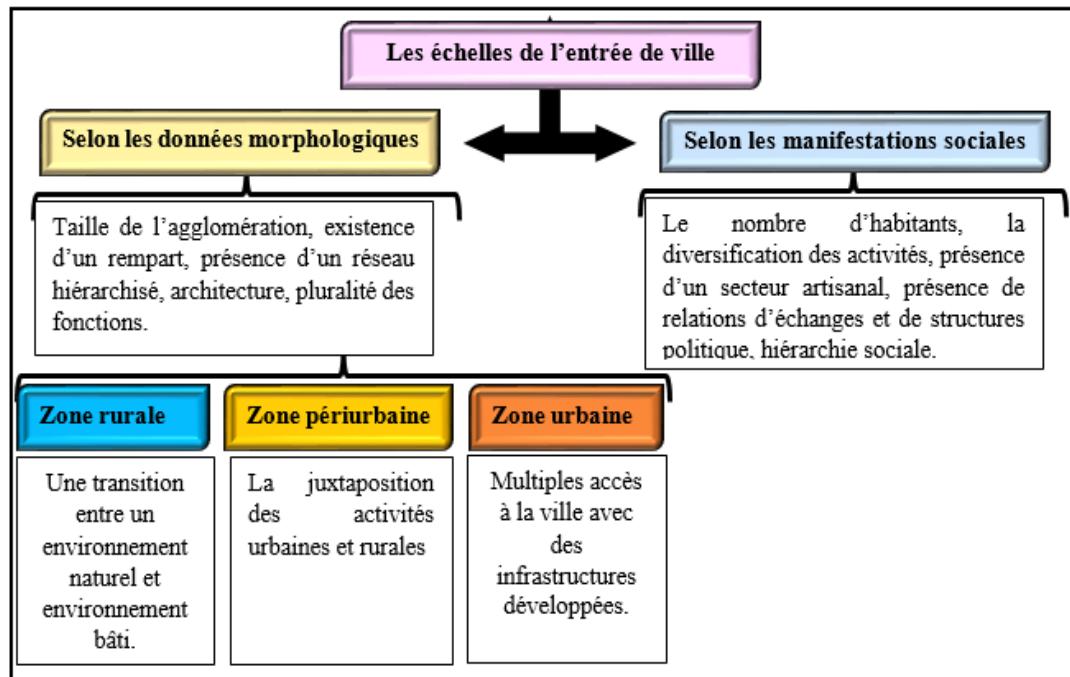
Les échelles de l’entrée de ville

Selon les données morphologiques

Taille de l’agglomération, existence d’un rempart, présence d’un réseau hiérarchisé, architecture, pluralité des fonctions.

Selon les manifestations sociales

Le nombre d’habitants, la diversification des activités, présence d’un secteur artisanal, présence de relations d’échanges et de structures politique, hiérarchie sociale.

Zone rurale

Une transition entre un environnement naturel et environnement bâti.

Zone périurbaine

La juxtaposition des activités urbaines et rurales

Zone urbaine

Multiples accès à la ville avec des infrastructures développées.